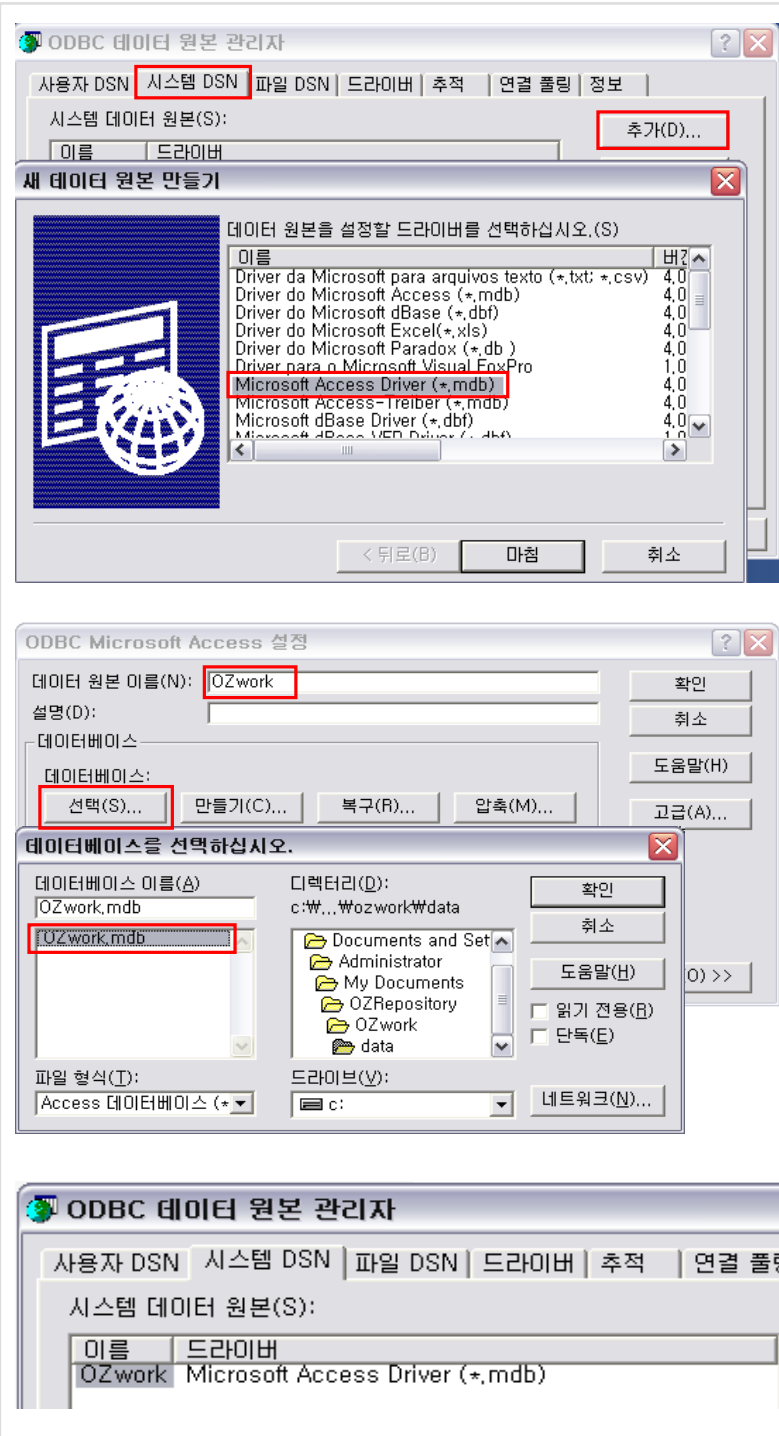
ODBC 데이터 원본 관리자

사용자 DSN | 시스템 DSN | 파일 DSN | 드라이버 | 추적 | 연결 풀링 | 정보

시스템 데이터 원본(S):

추가(D)...

| 이름 | 드라이버 |
|---|---|

새 데이터 원본 만들기

데이터 원본을 설정할 드라이버를 선택하십시오.(S)

| 이름 | 버전 |
|---|---|
| Driver da Microsoft para arquivos texto (*.txt; *.csv) | 4.0 |
| Driver do Microsoft Access (*.mdb) | 4.0 |
| Driver do Microsoft dBase (*.dbf) | 4.0 |
| Driver do Microsoft Excel(*.xls) | 4.0 |
| Driver do Microsoft Paradox (*.db ) | 4.0 |
| Driver para o Microsoft Visual FoxPro | 1.0 |
| Microsoft Access Driver (*.mdb) | 4.0 |
| Microsoft Access-Treiber (*.mdb) | 4.0 |
| Microsoft dBase Driver (*.dbf) | 4.0 |
| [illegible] | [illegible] |

< 뒤로(B) | 마침 | 취소

ODBC Microsoft Access 설정

데이터 원본 이름(N): OZwork

설명(D):

데이터베이스

데이터베이스:

선택(S)... | 만들기(C)... | 복구(R)... | 압축(M)...

확인

취소

도움말(H)

고급(A)...

O) >>

데이터베이스를 선택하십시오.

데이터베이스 이름(A)

OZwork.mdb

OZwork.mdb

디렉터리(D):

c:₩...₩ozwork₩data

Documents and Set
Administrator
My Documents
OZRepository
OZwork
data

확인

취소

도움말(H)

읽기 전용(R)

단독(E)

파일 형식(T):

Access 데이터베이스 (*

드라이브(V):

c:

네트워크(N)...

ODBC 데이터 원본 관리자

사용자 DSN | 시스템 DSN | 파일 DSN | 드라이버 | 추적 | 연결 풀링

시스템 데이터 원본(S):

| 이름 | 드라이버 |
|---|---|
| OZwork | Microsoft Access Driver (*.mdb) |